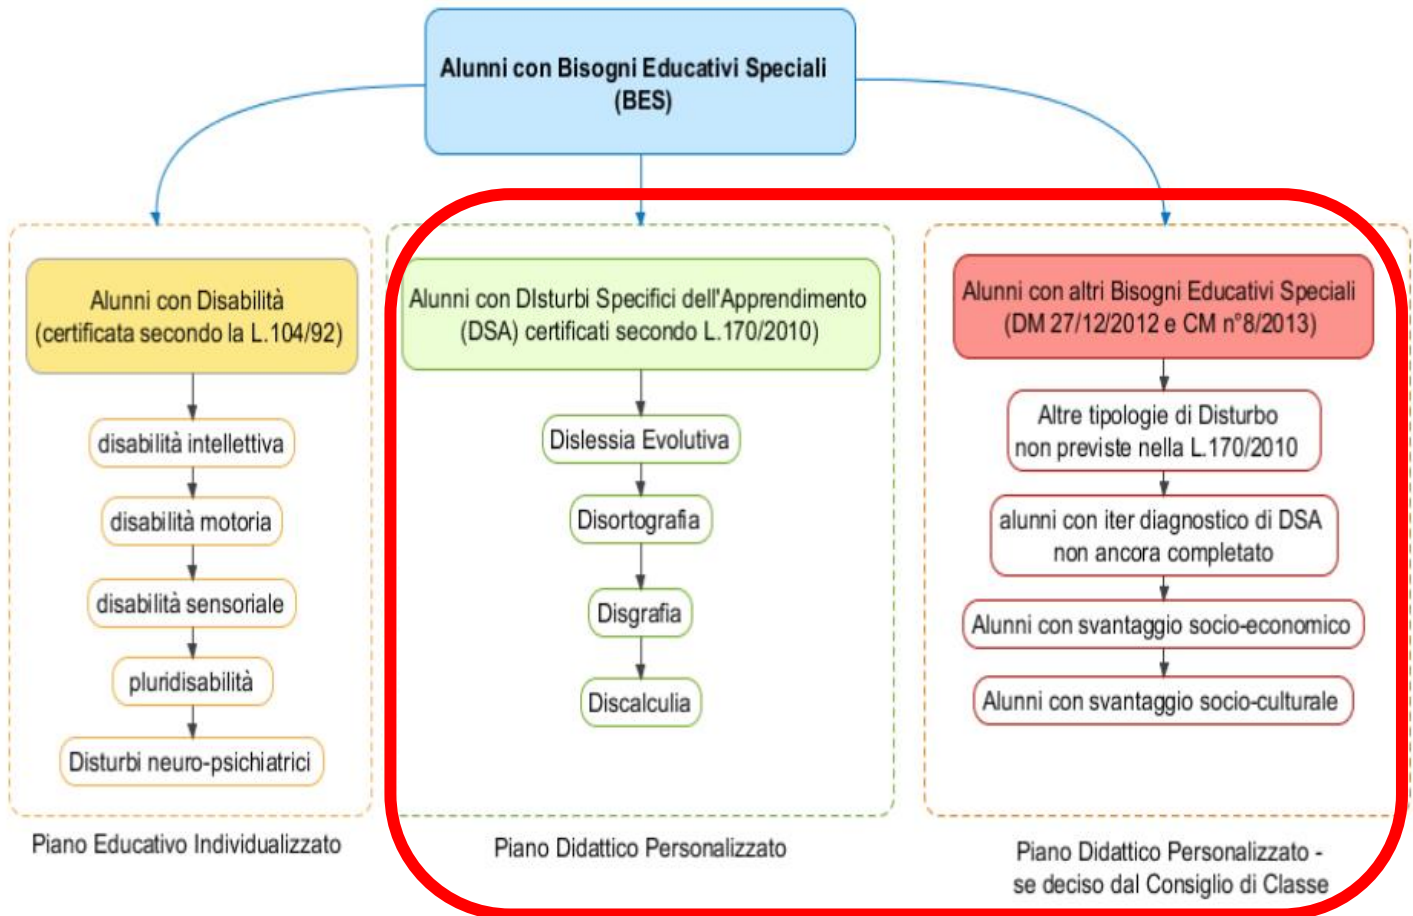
Alunni con Bisogni Educativi Speciali (BES)

Alunni con Disabilità (certificata secondo la L.104/92)

disabilità intellettiva

disabilità motoria

disabilità sensoriale

pluridisabilità

Disturbi neuro-psichiatrici

Piano Educativo Individualizzato

Alunni con DIsturbi Specifici dell'Apprendimento (DSA) certificati secondo L.170/2010)

Dislessia Evolutiva

Disortografia

Disgrafia

Discalculia

Piano Didattico Personalizzato

Alunni con altri Bisogni Educativi Speciali (DM 27/12/2012 e CM n°8/2013)

Altre tipologie di Disturbo non previste nella L.170/2010

alunni con iter diagnostico di DSA non ancora completato

Alunni con svantaggio socio-economico

Alunni con svantaggio socio-culturale

Piano Didattico Personalizzato - se deciso dal Consiglio di Classe